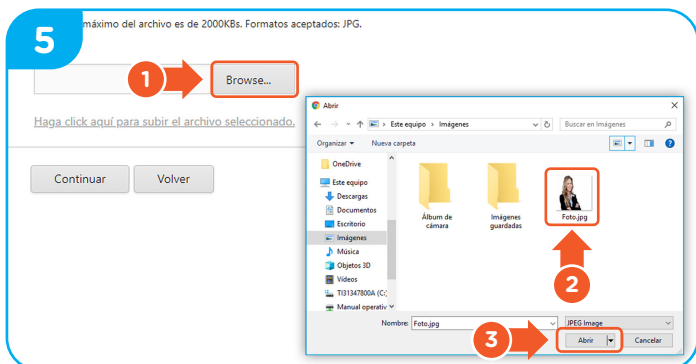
5

máximo del archivo es de 2000KBs. Formatos aceptados: JPG.

1

Browse...

Haga click aquí para subir el archivo seleccionado.

Continuar

Volver

Abrir

Este equipo > Imágenes

Buscar en Imágenes

Organizar ▾

Nueva carpeta

OneDrive

Este equipo

Descargas

Documentos

Escritorio

Imágenes

Música

Objetos 3D

Videos

TI31347800A (C:)

Manual operativ

Álbum de cámara

Imágenes guardadas

Foto.jpg

2

Nombre: Foto.jpg

JPEG Image

3

Abrir

Cancelar